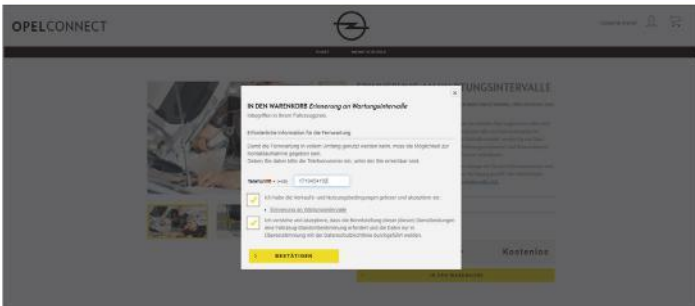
OPELCONNECT

IN DEN WARENKORB Erinnerung an Wartungsintervalle

Erforderliche Information für die Verwendung

TELEFON +49 17154541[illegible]

Ich habe die Verkaufs- und Nutzungsbedingungen gelesen und akzeptiere sie.

Erinnerung an Wartungsintervalle

Ich verstehe und akzeptiere, dass die Bereitstellung dieser Dienstleistungen eine Fahrzeug-Standortbestimmung erfordert und die Daten im Übereinstimmung mit der Datenschutzrichtlinie durchgeführt werden.

BESTÄTIGEN

Kostenlos

IN DEN WARENKORB

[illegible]